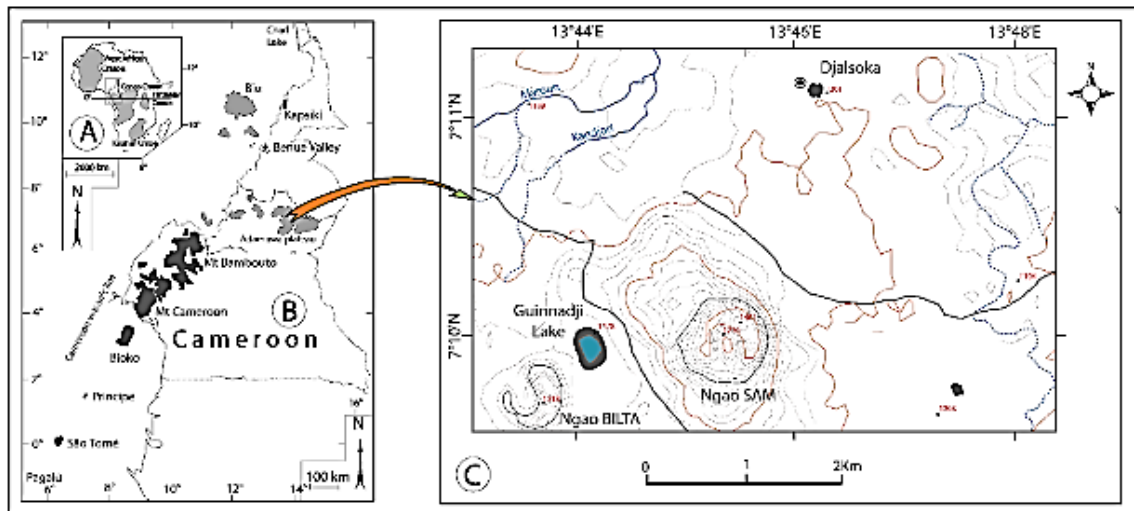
12°
10°
8°
6°
4°
2°
0°
Chad Lake
A
2000 km
N
Biu
Kapsiki
Benue Valley
Adamawa plateau
Mt Bamboutos
Mt Cameroon
B
Cameroon
Bioko
Principe
São Tomé
Pagalu
6°
8°
10°
12°
14°
16°
N
100 km

13°44'E
13°46'E
13°48'E
7°11'N
7°10'N
Djalsoka
Guinnadji Lake
Ngao SAM
Ngao BILTA
N
C
0
1
2Km